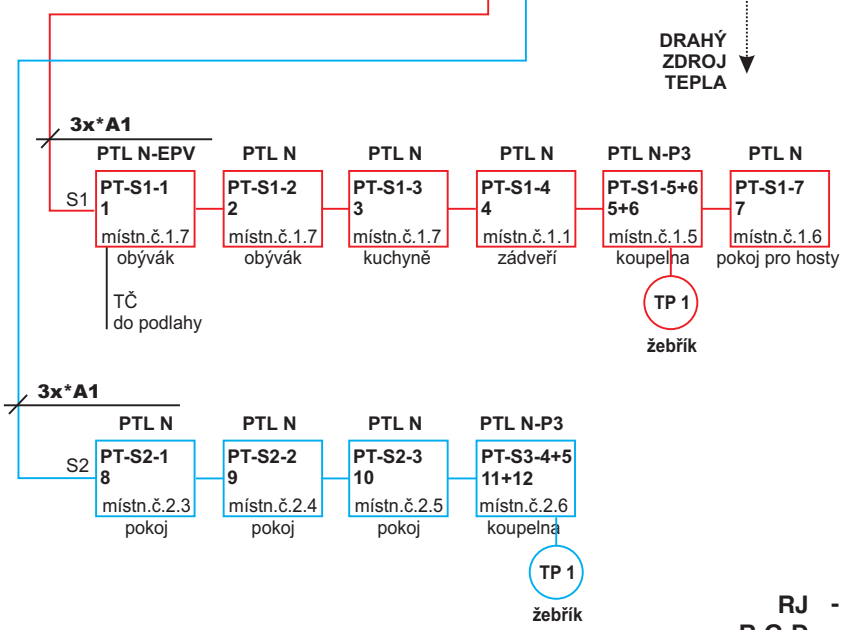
DRAHÝ
ZDROJ
TEPLA

3x*A1

PTL N-EPV
PTL N
PTL N
PTL N
PTL N-P3
PTL N

S1
PT-S1-1
1
místn.č.1.7
obývák

PT-S1-2
2
místn.č.1.7
obývák

PT-S1-3
3
místn.č.1.7
kuchyně

PT-S1-4
4
místn.č.1.1
zádveří

PT-S1-5+6
5+6
místn.č.1.5
koupelna

PT-S1-7
7
místn.č.1.6
pokoj pro hosty

TČ
do podlahy

TP 1
žebřík

3x*A1

PTL N
PTL N
PTL N
PTL N-P3

S2
PT-S2-1
8
místn.č.2.3
pokoj

PT-S2-2
9
místn.č.2.4
pokoj

PT-S2-3
10
místn.č.2.5
pokoj

PT-S3-4+5
11+12
místn.č.2.6
koupelna

TP 1
žebřík

RJ -
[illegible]